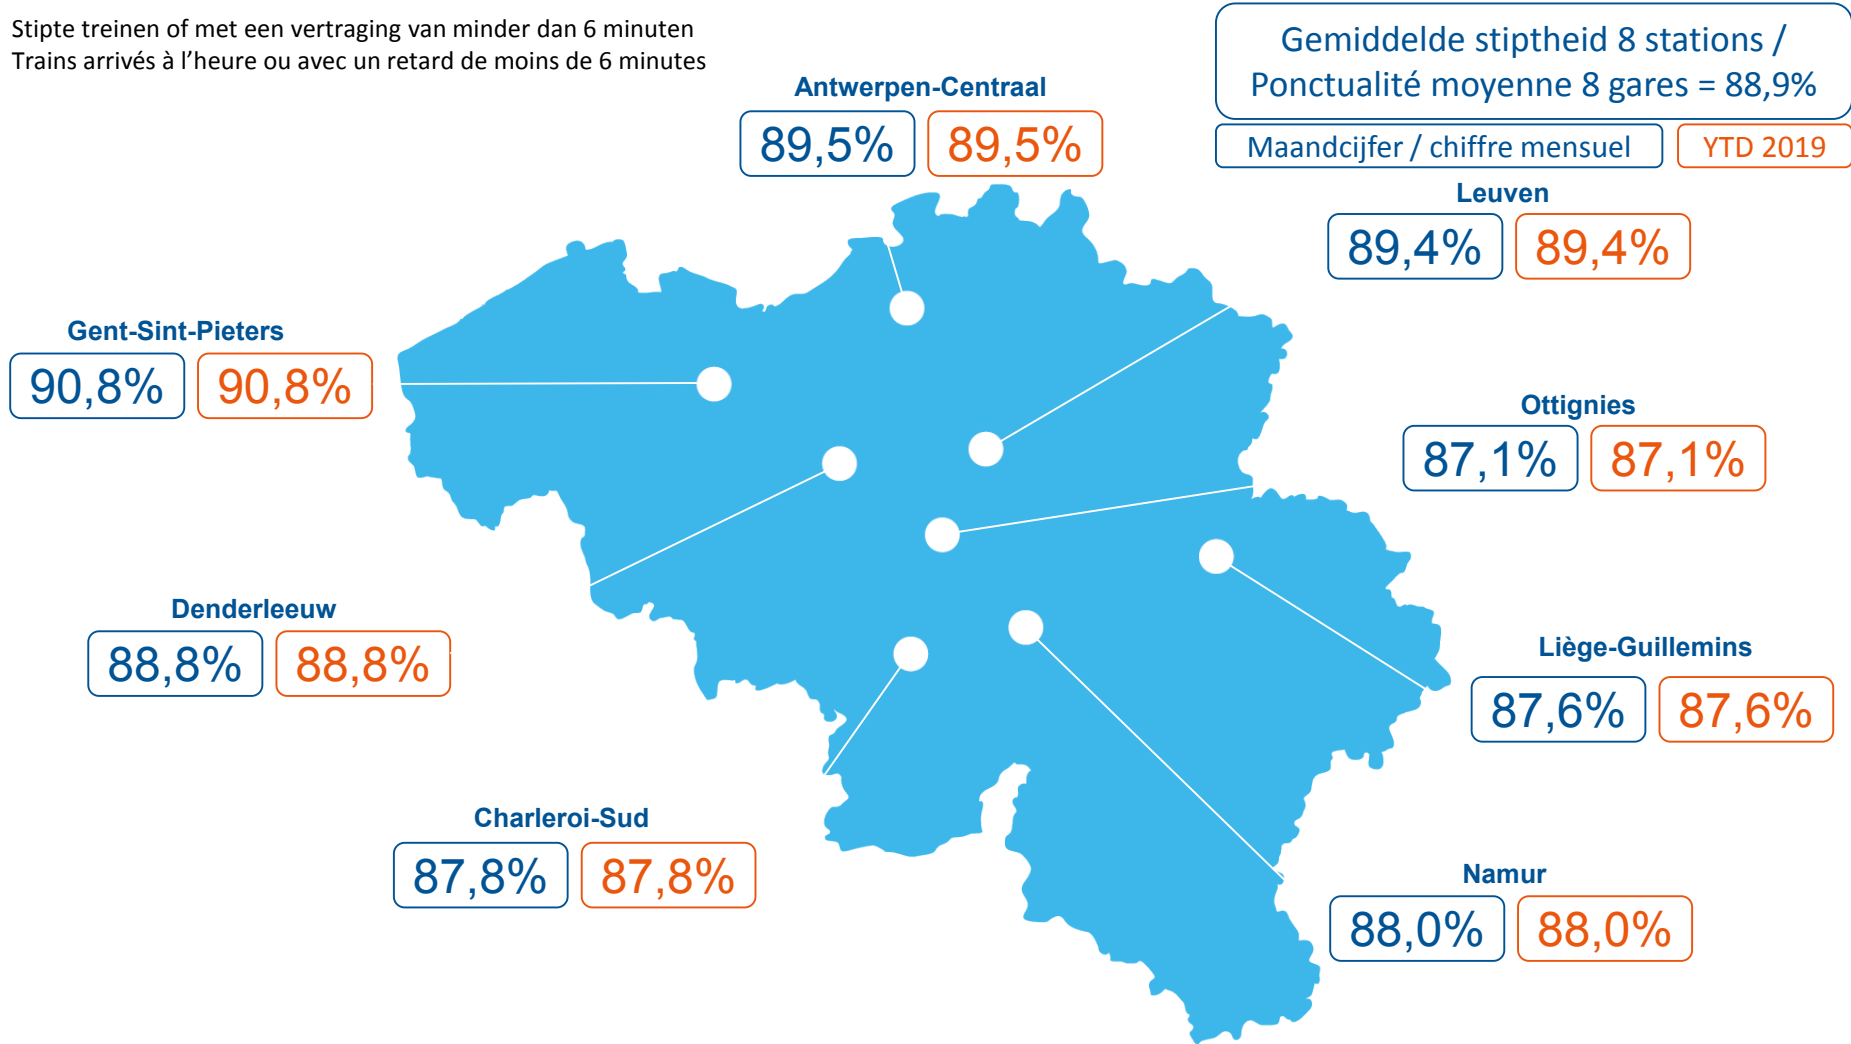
Stipte treinen of met een vertraging van minder dan 6 minuten
Trains arrivés à l'heure ou avec un retard de moins de 6 minutes

Gemiddelde stiptheid 8 stations / Ponctualité moyenne 8 gares = 88,9%

Maandcijfer / chiffre mensuel

YTD 2019

Antwerpen-Centraal
89,5% 89,5%

Leuven
89,4% 89,4%

Gent-Sint-Pieters
90,8% 90,8%

Ottignies
87,1% 87,1%

Denderleeuw
88,8% 88,8%

Liège-Guillemins
87,6% 87,6%

Charleroi-Sud
87,8% 87,8%

Namur
88,0% 88,0%